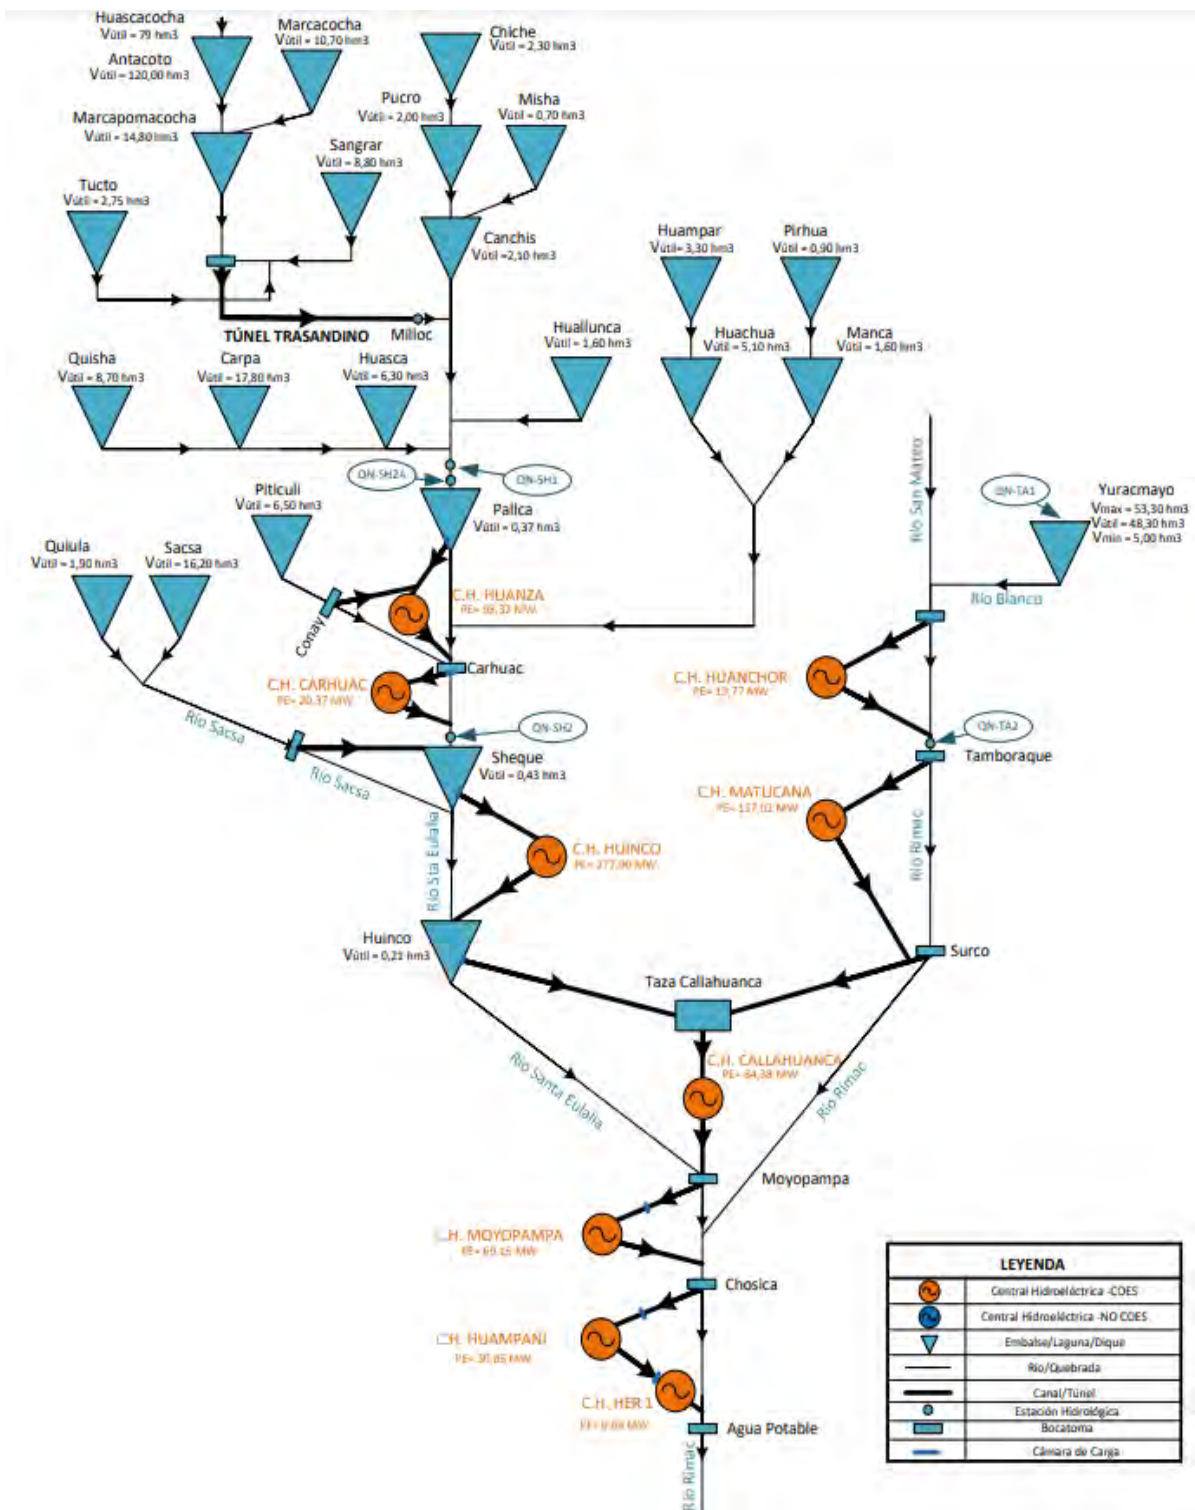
Huascacocha
Vútil = 79 hm3

Marcacocha
Vútil = 10,70 hm3

Antacoto
Vútil = 120,00 hm3

Chiche
Vútil = 2,30 hm3

Marcapomacocha
Vútil = 14,80 hm3

Pucro
Vútil = 2,00 hm3

Misha
Vútil = 0,70 hm3

Sangrar
Vútil = 8,80 hm3

Tucto
Vútil = 2,75 hm3

Canchis
Vútil = 2,10 hm3

Huampar
Vútil = 3,30 hm3

Pirhua
Vútil = 0,90 hm3

TÚNEL TRASANDINO

Milloc

Huallunca
Vútil = 1,60 hm3

Huachua
Vútil = 5,10 hm3

Manca
Vútil = 1,60 hm3

Quisha
Vútil = 8,70 hm3

Carpa
Vútil = 17,80 hm3

Huasca
Vútil = 6,30 hm3

Río San Mateo

QN-SH24

QN-SH1

QN-TA1

Yuracmayo
Vmax = 53,30 hm3
Vútil = 48,30 hm3
Vmin = 5,00 hm3

Piticuli
Vútil = 6,50 hm3

Pallca
Vútil = 0,37 hm3

Quiula
Vútil = 1,90 hm3

Sacsa
Vútil = 16,20 hm3

C.H. HUANZA
PE= 99,32 MW

Río Blanco

Conay

Carhuac

C.H. HUANCHOR
PE= 19,77 MW

C.H. CARHUAC
PE= 20,37 MW

Río Sacsa

QN-SH2

QN-TA2

Sheque
Vútil = 0,43 hm3

Tamboraque

Río Sacsa

C.H. MATUCANA
PE= 137,02 MW

C.H. HUINCO
PE= 277,00 MW

Río Sta Eulalia

Río Rímac

Huinco
Vútil = 0,21 hm3

Surco

Taza Callahuanca

C.H. CALLAHUANCA
PE= 84,38 MW

Río Santa Eulalia

Río Rímac

Moyopampa

C.H. MOYOPAMPA
PE= 69,15 MW

Chosica

C.H. HUAMPANI
PE= 30,85 MW

C.H. HER 1
PE= 0,69 MW

Agua Potable

Río Rímac

| LEYENDA | |
|---|---|
| | Central Hidroeléctrica -COES |
| | Central Hidroeléctrica -NO COES |
| | Embalse/Laguna/Dique |
| | Río/Quebrada |
| | Canal/Túnel |
| | Estación Hidrológica |
| | Bocatoma |
| | Cámara de Carga |